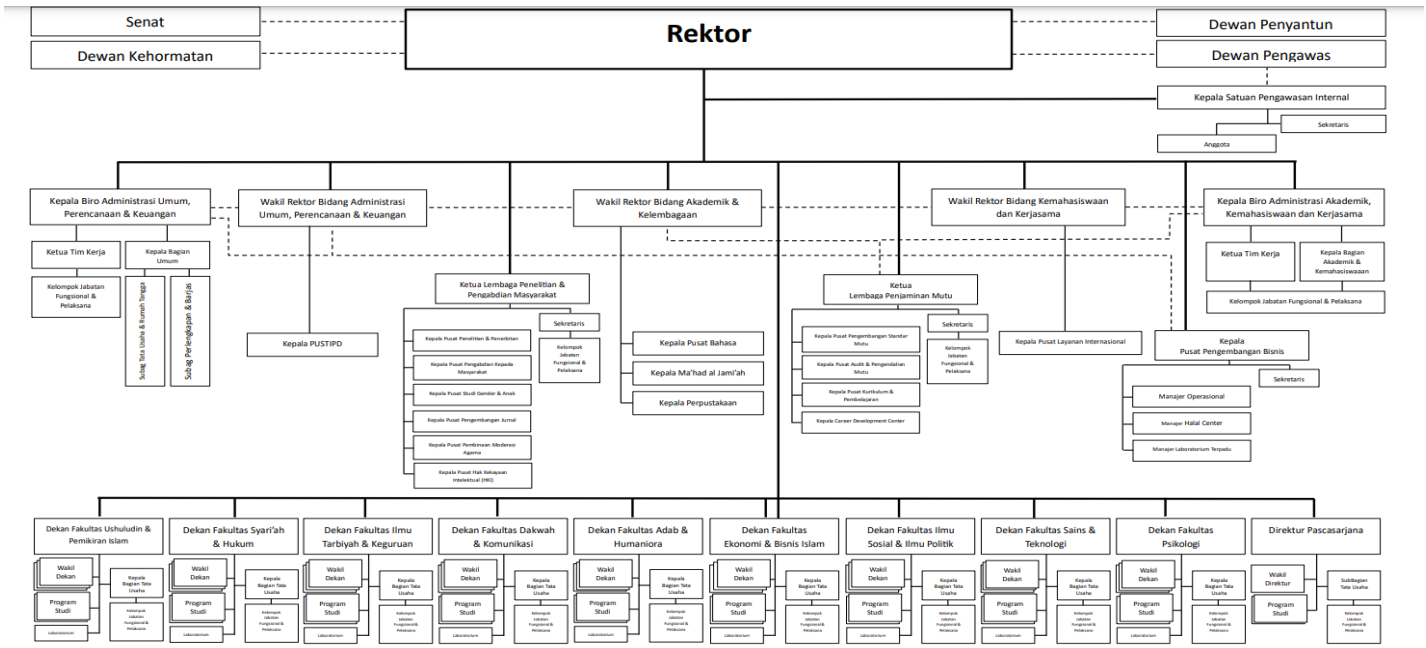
Senat

Dewan Kehormatan

Rektor

Dewan Penyantun

Dewan Pengawas

Kepala Satuan Pengawasan Internal

Sekretaris

Anggota

Kepala Biro Administrasi Umum, Perencanaan & Keuangan

Wakil Rektor Bidang Administrasi Umum, Perencanaan & Keuangan

Wakil Rektor Bidang Akademik & Kelembagaan

Wakil Rektor Bidang Kemahasiswaan dan Kerjasama

Kepala Biro Administrasi Akademik, Kemahasiswaan dan Kerjasama

Ketua Tim Kerja

Kepala Bagian Umum

Kelompok Jabatan Fungsional & Pelaksana

Subag Tata Usaha & Rumah Tangga

Subag Perlengkapan & Barjas

Kepala PUSTIPD

Ketua Lembaga Penelitian & Pengabdian Masyarakat

Sekretaris

Kelompok Jabatan Fungsional & Pelaksana

Kepala Pusat Penelitian & Penerbitan

Kepala Pusat Pengabdian Kepada Masyarakat

Kepala Pusat Studi Gender & Anak

Kepala Pusat Pengembangan Jurnal

Kepala Pusat Pembinaan Moderasi Agama

Kepala Pusat Hak Kekayaan Intelektual (HKI)

Kepala Pusat Bahasa

Kepala Ma'had al Jami'ah

Kepala Perpustakaan

Ketua Lembaga Penjaminan Mutu

Sekretaris

Kelompok Jabatan Fungsional & Pelaksana

Kepala Pusat Pengembangan Standar Mutu

Kepala Pusat Audit & Pengendalian Mutu

Kepala Pusat Kurikulum & Pembelajaran

Kepala Career Development Center

Kepala Pusat Layanan Internasional

Ketua Tim Kerja

Kepala Bagian Akademik & Kemahasiswaan

Kelompok Jabatan Fungsional & Pelaksana

Kepala Pusat Pengembangan Bisnis

Sekretaris

Manajer Operasional

Manajer Halal Center

Manajer Laboratorium Terpadu

Dekan Fakultas Ushuluddin & Pemikiran Islam

Dekan Fakultas Syari'ah & Hukum

Dekan Fakultas Ilmu Tarbiyah & Keguruan

Dekan Fakultas Dakwah & Komunikasi

Dekan Fakultas Adab & Humaniora

Dekan Fakultas Ekonomi & Bisnis Islam

Dekan Fakultas Ilmu Sosial & Ilmu Politik

Dekan Fakultas Sains & Teknologi

Dekan Fakultas Psikologi

Direktur Pascasarjana

Wakil Dekan

Kepala Bagian Tata Usaha

Program Studi

Kelompok Jabatan Fungsional & Pelaksana

Laboratorium

Wakil Direktur

Subbagian Tata Usaha